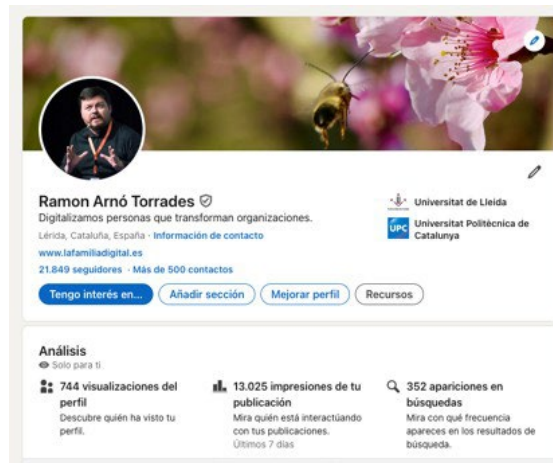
Ramon Arnó Torrades
Digitalizamos personas que transforman organizaciones.
Lérida, Cataluña, España · Información de contacto
www.lafamiliadigital.es
21.849 seguidores · Más de 500 contactos

Universitat de Lleida
UPC Universitat Politècnica de Catalunya

Tengo interés en... | Añadir sección | Mejorar perfil | Recursos

Análisis
Solo para ti

744 visualizaciones del perfil
Descubre quién ha visto tu perfil.

13.025 impresiones de tu publicación
Mira quién está interactuando con tus publicaciones.
Últimos 7 días

352 apariciones en búsquedas
Mira con qué frecuencia apareces en los resultados de búsqueda.